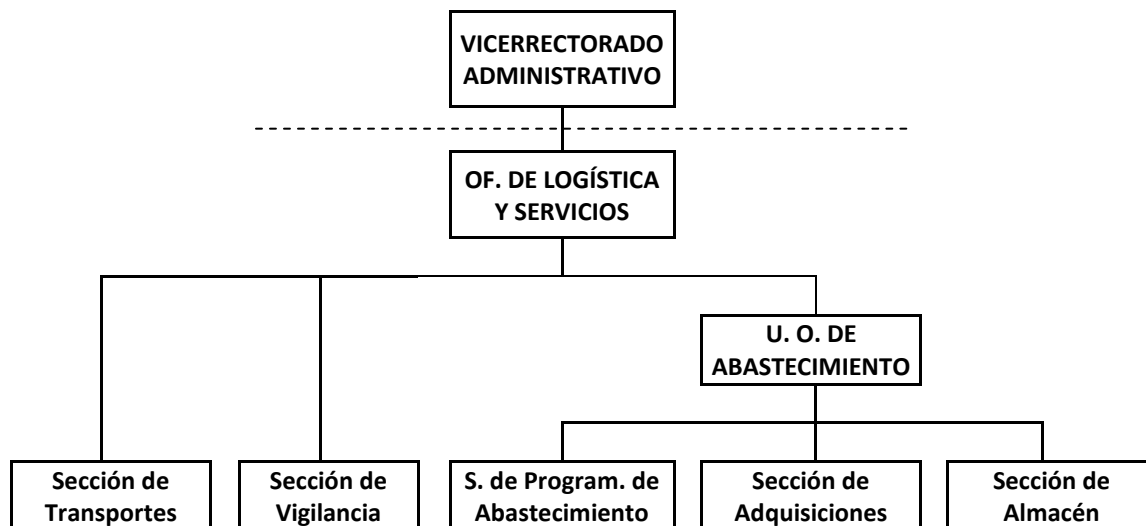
VICERRECTORADO ADMINISTRATIVO

OF. DE LOGÍSTICA Y SERVICIOS

U. O. DE ABASTECIMIENTO

Sección de Transportes

Sección de Vigilancia

S. de Program. de Abastecimiento

Sección de Adquisiciones

Sección de Almacén